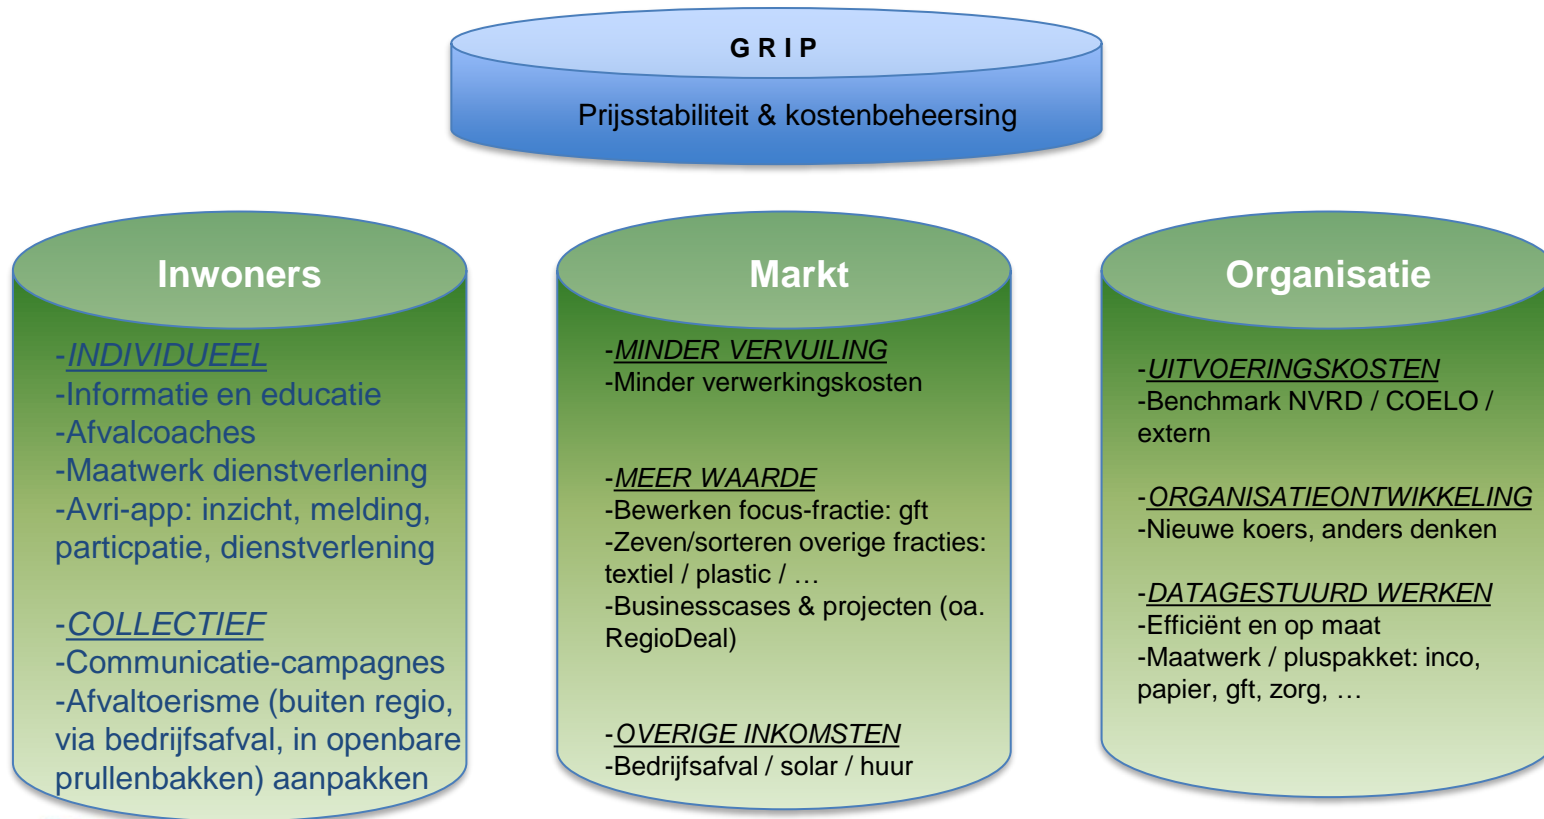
GRIP

Prijsstabiliteit & kostenbeheersing

Inwoners

-INDIVIDUEEL
-Informatie en educatie
-Afvalcoaches
-Maatwerk dienstverlening
-Avri-app: inzicht, melding, particpatie, dienstverlening

-COLLECTIEF
-Communicatie-campagnes
-Afvaltoerisme (buiten regio, via bedrijfsafval, in openbare prullenbakken) aanpakken

Markt

-MINDER VERVUILING
-Minder verwerkingskosten

-MEER WAARDE
-Bewerken focus-fractie: gft
-Zeven/sorteren overige fracties: textiel / plastic / …
-Businesscases & projecten (oa. RegioDeal)

-OVERIGE INKOMSTEN
-Bedrijfsafval / solar / huur

Organisatie

-UITVOERINGSKOSTEN
-Benchmark NVRD / COELO / extern

-ORGANISATIEONTWIKKELING
-Nieuwe koers, anders denken

-DATAGESTUURD WERKEN
-Efficiënt en op maat
-Maatwerk / pluspakket: inco, papier, gft, zorg, …